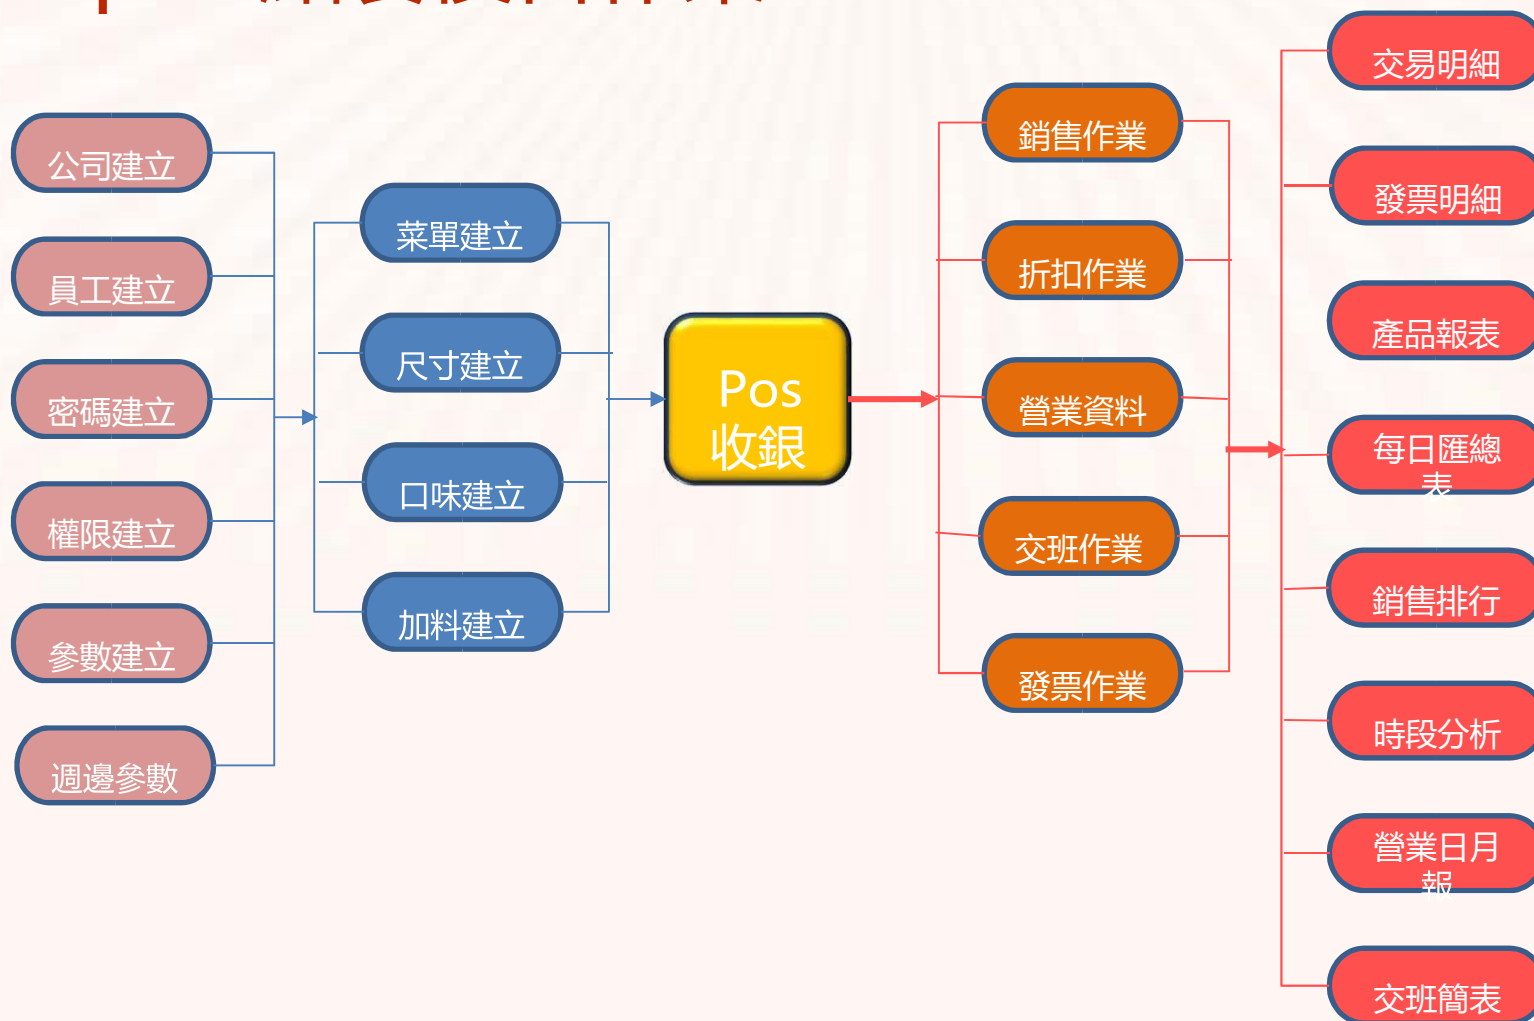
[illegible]

公司建立
員工建立
密碼建立
權限建立
參數建立
週邊參數

菜單建立
尺寸建立
口味建立
加料建立

Pos
收銀

銷售作業
折扣作業
營業資料
交班作業
發票作業

交易明細
發票明細
產品報表
每日匯總表
銷售排行
時段分析
營業日月報
交班簡表